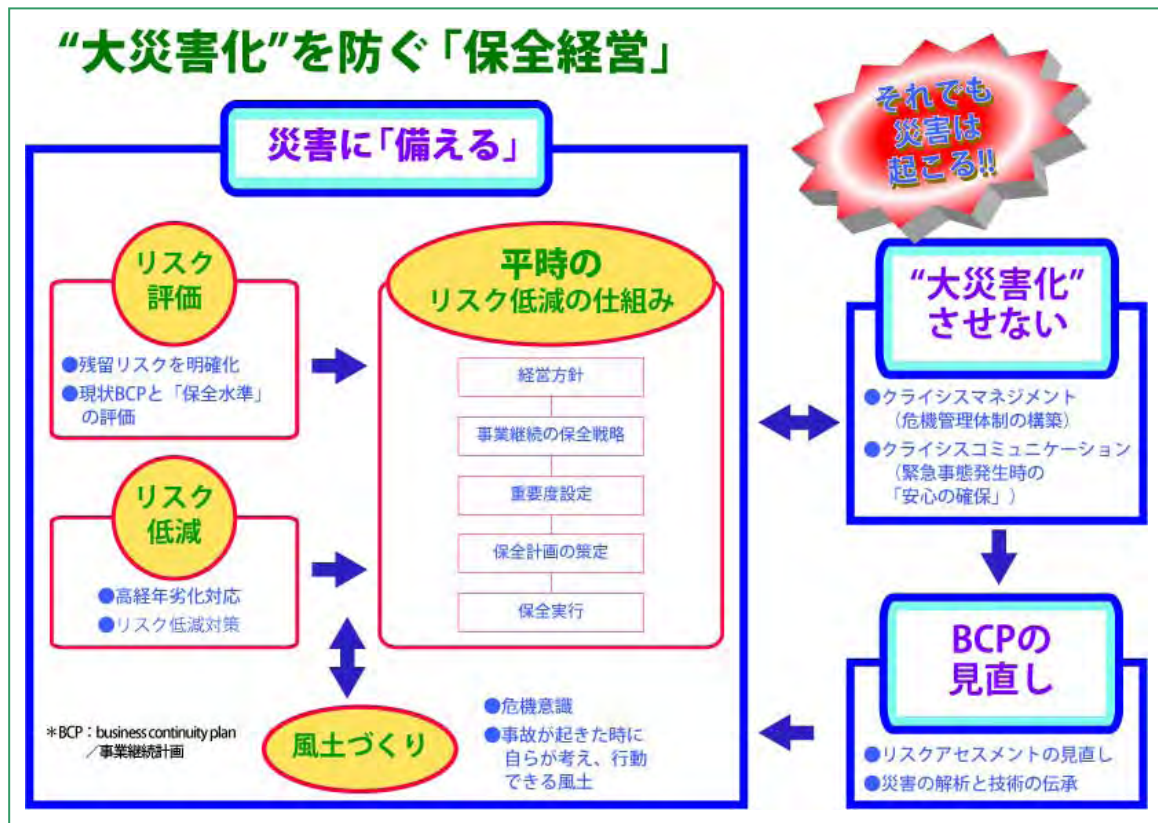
“大災害化”を防ぐ「保全経営」

それでも災害は起こる!!

災害に「備える」

リスク評価

●残留リスクを明確化
●現状BCPと「保全水準」の評価

リスク低減

●高経年劣化対応
●リスク低減対策

平時のリスク低減の仕組み

経営方針

事業継続の保全戦略

重要度設定

保全計画の策定

保全実行

風土づくり

●危機意識
●事故が起きた時に自らが考え、行動できる風土

＊BCP：business continuity plan／事業継続計画

“大災害化”させない

●クライシスマネジメント（危機管理体制の構築）
●クライシスコミュニケーション（緊急事態発生時の「安心の確保」）

BCPの見直し

●リスクアセスメントの見直し
●災害の解析と技術の伝承